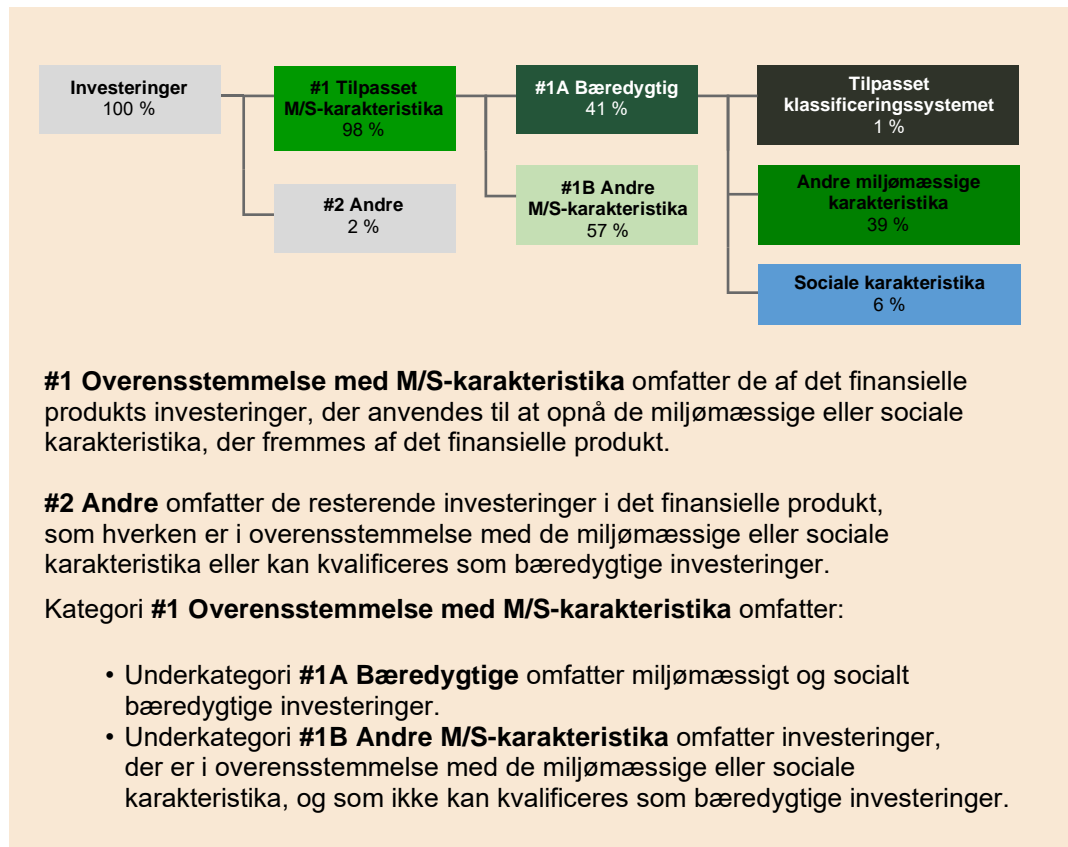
Investeringer
100 %

#1 Tilpasset M/S-karakteristika
98 %

#2 Andre
2 %

#1A Bæredygtig
41 %

#1B Andre M/S-karakteristika
57 %

Tilpasset klassificeringssystemet
1 %

Andre miljømæssige karakteristika
39 %

Sociale karakteristika
6 %

**#1 Overensstemmelse med M/S-karakteristika** omfatter de af det finansielle produkts investeringer, der anvendes til at opnå de miljømæssige eller sociale karakteristika, der fremmes af det finansielle produkt.

**#2 Andre** omfatter de resterende investeringer i det finansielle produkt, som hverken er i overensstemmelse med de miljømæssige eller sociale karakteristika eller kan kvalificeres som bæredygtige investeringer.

Kategori **#1 Overensstemmelse med M/S-karakteristika** omfatter:

• Underkategori **#1A Bæredygtige** omfatter miljømæssigt og socialt bæredygtige investeringer.
• Underkategori **#1B Andre M/S-karakteristika** omfatter investeringer, der er i overensstemmelse med de miljømæssige eller sociale karakteristika, og som ikke kan kvalificeres som bæredygtige investeringer.